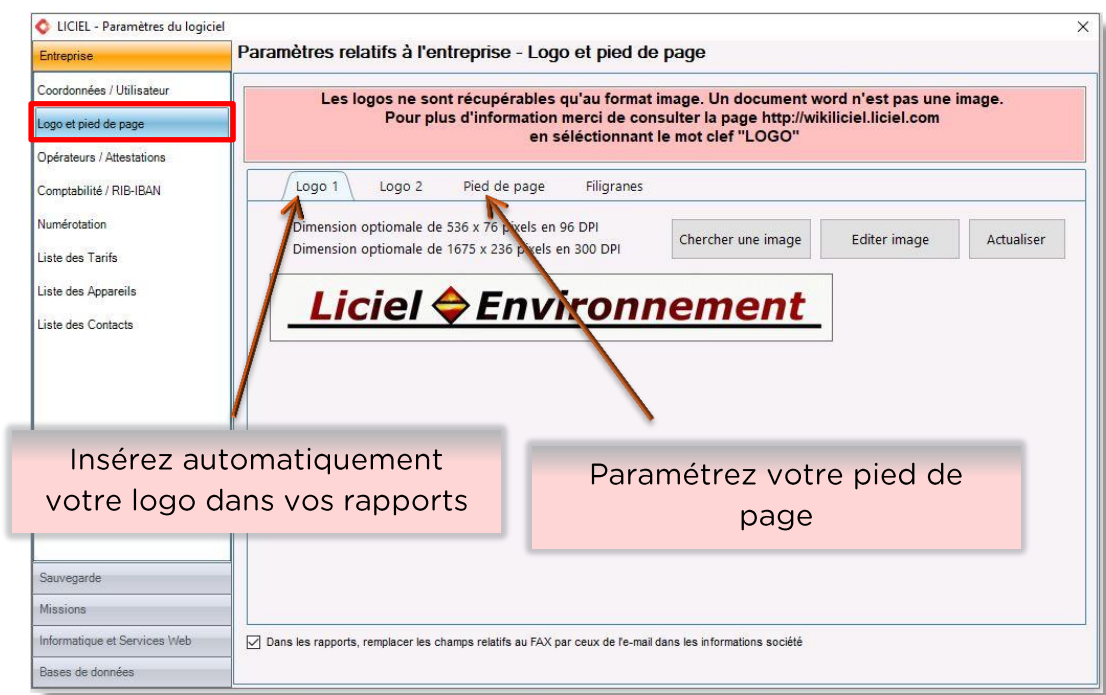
LICIEL - Paramètres du logiciel

×

Entreprise

Coordonnées / Utilisateur

Logo et pied de page

Opérateurs / Attestations

Comptabilité / RIB-IBAN

Numérotation

Liste des Tarifs

Liste des Appareils

Liste des Contacts

Sauvegarde

Missions

Informatique et Services Web

Bases de données

Paramètres relatifs à l'entreprise - Logo et pied de page

Les logos ne sont récupérables qu'au format image. Un document word n'est pas une image.
Pour plus d'information merci de consulter la page http://wikiliciel.liciel.com
en séléctionnant le mot clef "LOGO"

Logo 1 | Logo 2 | Pied de page | Filigranes

Dimension optiomale de 536 x 76 pixels en 96 DPI
Dimension optiomale de 1675 x 236 pixels en 300 DPI

Chercher une image | Editer image | Actualiser

Liciel Environnement

Insérez automatiquement votre logo dans vos rapports

Paramétrez votre pied de page

Dans les rapports, remplacer les champs relatifs au FAX par ceux de l'e-mail dans les informations société